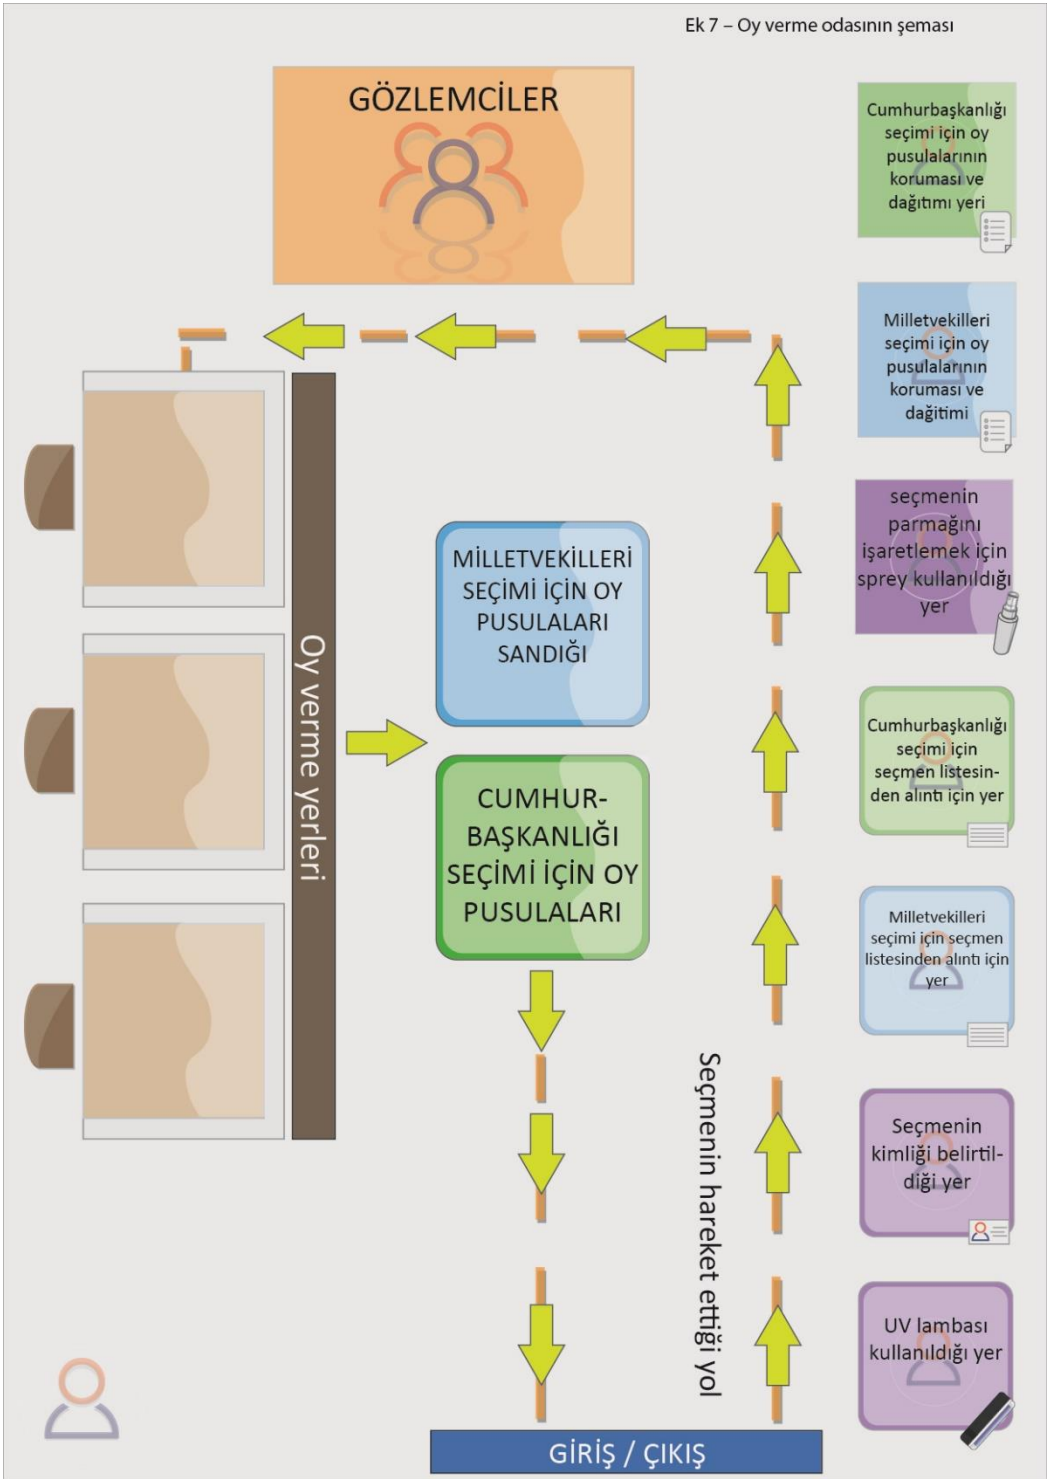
Ek 7 – Oy verme odasının şeması

GÖZLEMCİLER

Cumhurbaşkanlığı seçimi için oy pusulalarının koruması ve dağıtımı yeri

Milletvekilleri seçimi için oy pusulalarının koruması ve dağitimi

seçmenin parmağını işaretlemek için sprey kullanıldığı yer

Cumhurbaşkanlığı seçimi için seçmen listesinden alıntı için yer

Milletvekilleri seçimi için seçmen listesinden alıntı için yer

Seçmenin kimliği belirtildiği yer

UV lambası kullanıldığı yer

Oy verme yerleri

MİLLETVEKİLLERİ SEÇİMİ İÇİN OY PUSULALARI SANDIĞI

CUMHURBAŞKANLIĞI SEÇİMİ İÇİN OY PUSULALARI

Seçmenin hareket ettiği yol

GİRİŞ / ÇIKIŞ